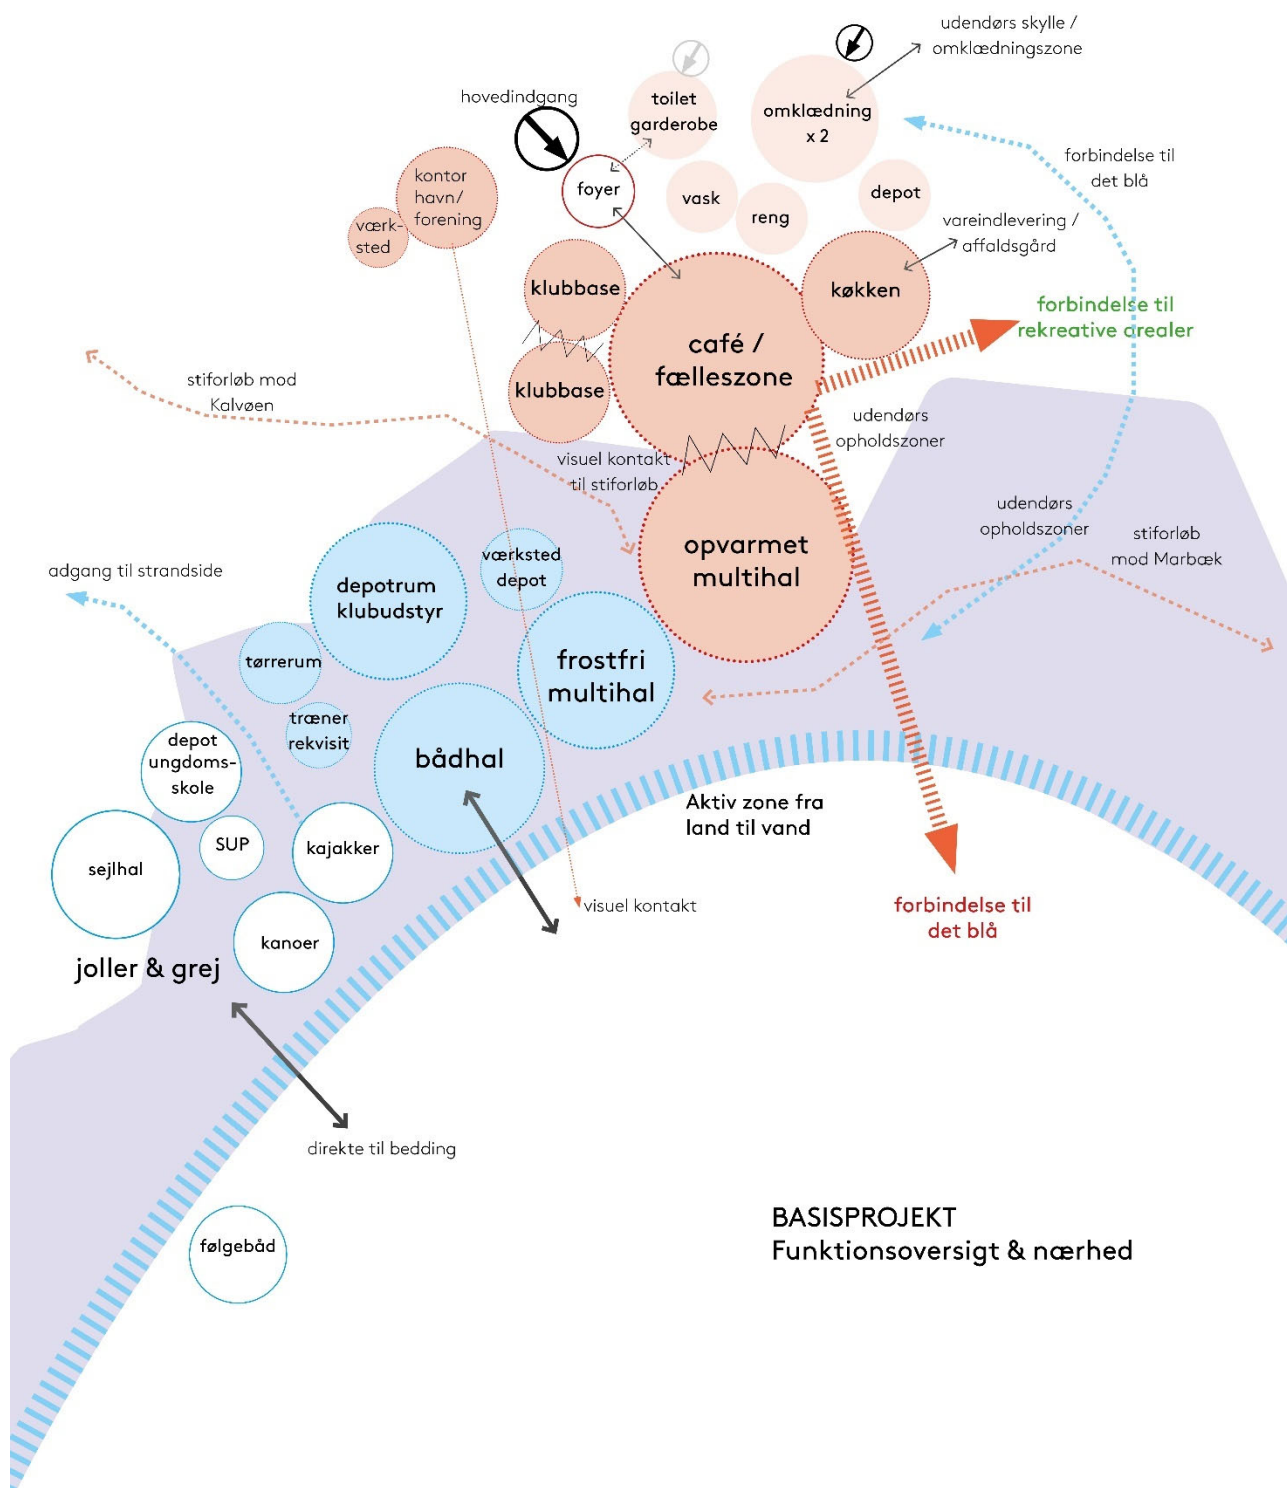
udendørs skylle / omklædningszone

hovedindgang

toilet garderobe

omklædning x 2

forbindelse til det blå

kontor havn/ forening

værk-sted

foyer

vask

reng

depot

vareindlevering / affaldsgård

klubbase

køkken

forbindelse til rekreative arealer

klubbase

café / fælleszone

stiforløb mod Kalvøen

udendørs opholdszoner

visuel kontakt til stiforløb

udendørs opholdszoner

stiforløb mod Marbæk

værksted depot

opvarmet multihal

adgang til strandside

depotrum klubudstyr

tørrerum

frostfri multihal

træner rekvisit

depot ungdoms-skole

bådhal

Aktiv zone fra land til vand

SUP

kajakker

sejlhal

visuel kontakt

forbindelse til det blå

kanoer

joller & grej

direkte til bedding

følgebåd

BASISPROJEKT
Funktionsoversigt & nærhed